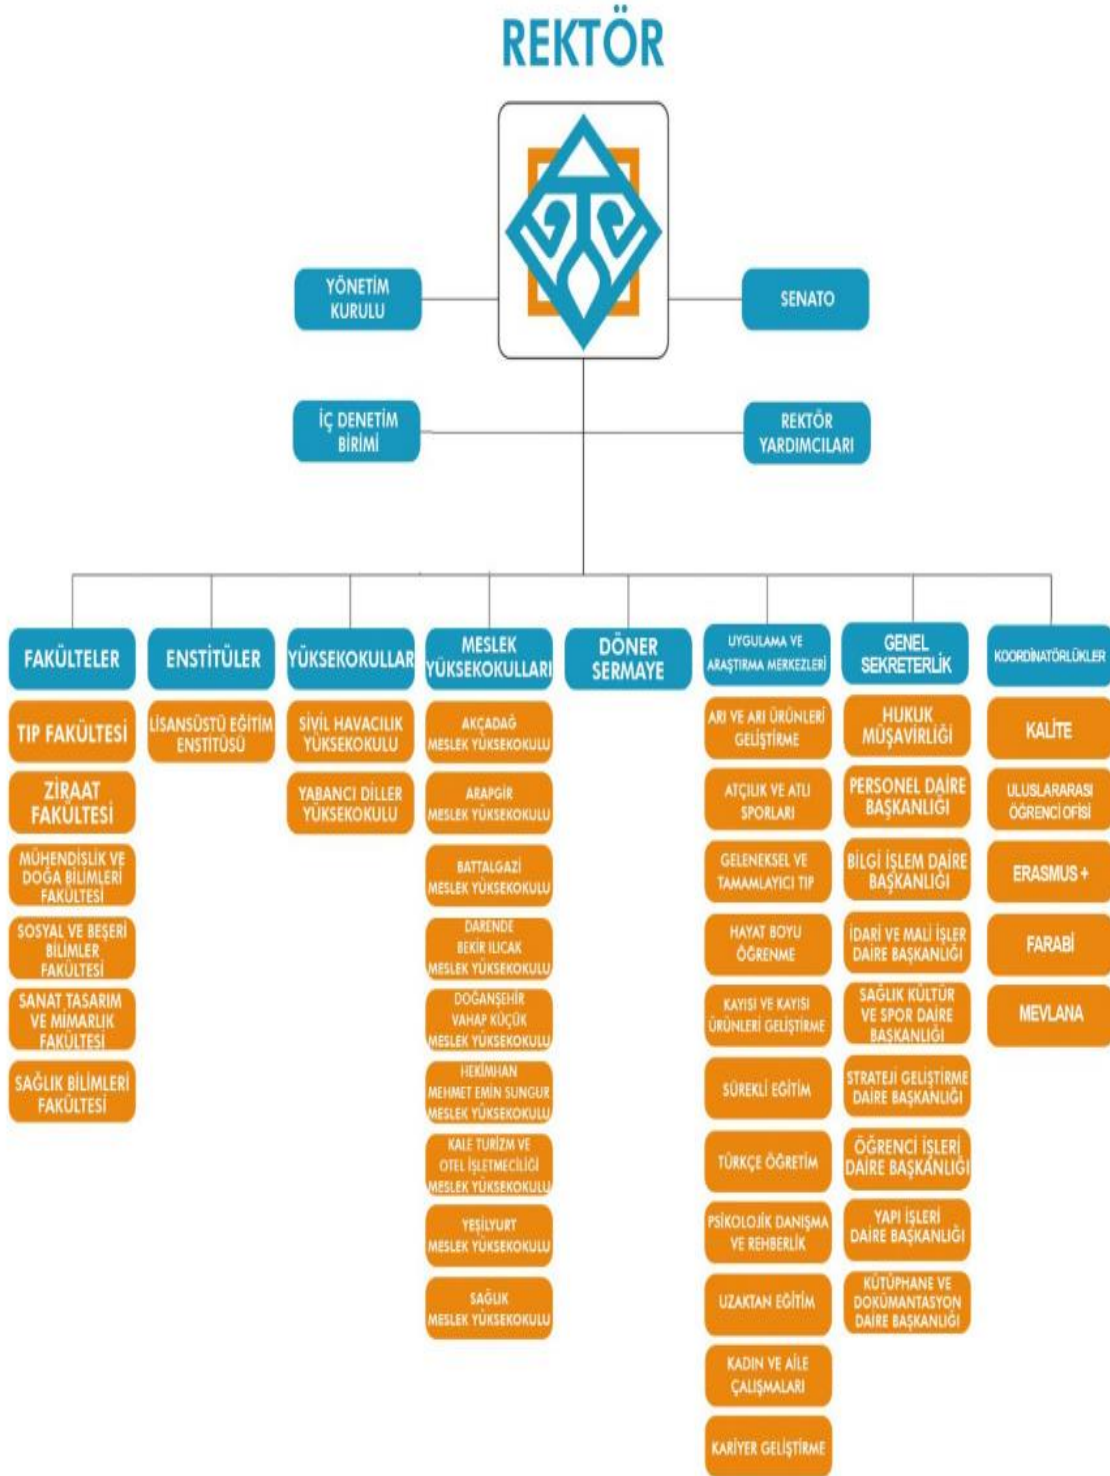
REKTÖR

YÖNETİM KURULU

SENATO

İÇ DENETİM BİRİMİ

REKTÖR YARDIMCILARI

FAKÜLTELER

TIP FAKÜLTESİ

ZİRAAT FAKÜLTESİ

MÜHENDİSLİK VE DOĞA BİLİMLERİ FAKÜLTESİ

SOSYAL VE BEŞERİ BİLİMLER FAKÜLTESİ

SANAT TASARIM VE MİMARLIK FAKÜLTESİ

SAĞLIK BİLİMLERİ FAKÜLTESİ

ENSTİTÜLER

LİSANSÜSTÜ EĞİTİM ENSTİTÜSÜ

YÜKSEKOKULLAR

SİVİL HAVACILIK YÜKSEKOKULU

YABANCI DİLLER YÜKSEKOKULU

MESLEK YÜKSEKOKULLARI

AKÇADAĞ MESLEK YÜKSEKOKULU

ARAPGİR MESLEK YÜKSEKOKULU

BATTALGAZİ MESLEK YÜKSEKOKULU

DARENDE BEKİR ILICAK MESLEK YÜKSEKOKULU

DOĞANŞEHİR VAHAP KÜÇÜK MESLEK YÜKSEKOKULU

HEKİMHAN MEHMET EMİN SUNGUR MESLEK YÜKSEKOKULU

KALE TURİZM VE OTEL İŞLETMECİLİĞİ MESLEK YÜKSEKOKULU

YEŞİLYURT MESLEK YÜKSEKOKULU

SAĞLIK MESLEK YÜKSEKOKULU

DÖNER SERMAYE

UYGULAMA VE ARAŞTIRMA MERKEZLERİ

ARI VE ARI ÜRÜNLERİ GELİŞTİRME

ATÇILIK VE ATLI SPORLARI

GELENEKSEL VE TAMAMLAYICI TIP

HAYAT BOYU ÖĞRENME

KAYISI VE KAYISI ÜRÜNLERİ GELİŞTİRME

SÜREKLİ EĞİTİM

TÜRKÇE ÖĞRETİM

PSİKOLOJİK DANIŞMA VE REHBERLİK

UZAKTAN EĞİTİM

KADIN VE AİLE ÇALIŞMALARI

KARİYER GELİŞTİRME

GENEL SEKRETERLİK

HUKUK MÜŞAVİRLİĞİ

PERSONEL DAİRE BAŞKANLIĞI

BİLGİ İŞLEM DAİRE BAŞKANLIĞI

İDARİ VE MALİ İŞLER DAİRE BAŞKANLIĞI

SAĞLIK KÜLTÜR VE SPOR DAİRE BAŞKANLIĞI

STRATEJİ GELİŞTİRME DAİRE BAŞKANLIĞI

ÖĞRENCİ İŞLERİ DAİRE BAŞKANLIĞI

YAPI İŞLERİ DAİRE BAŞKANLIĞI

KÜTÜPHANE VE DOKÜMANTASYON DAİRE BAŞKANLIĞI

KOORDİNATÖRLÜKLER

KALİTE

ULUSLARARASI ÖĞRENCİ OFİSİ

ERASMUS +

FARABİ

MEVLANA